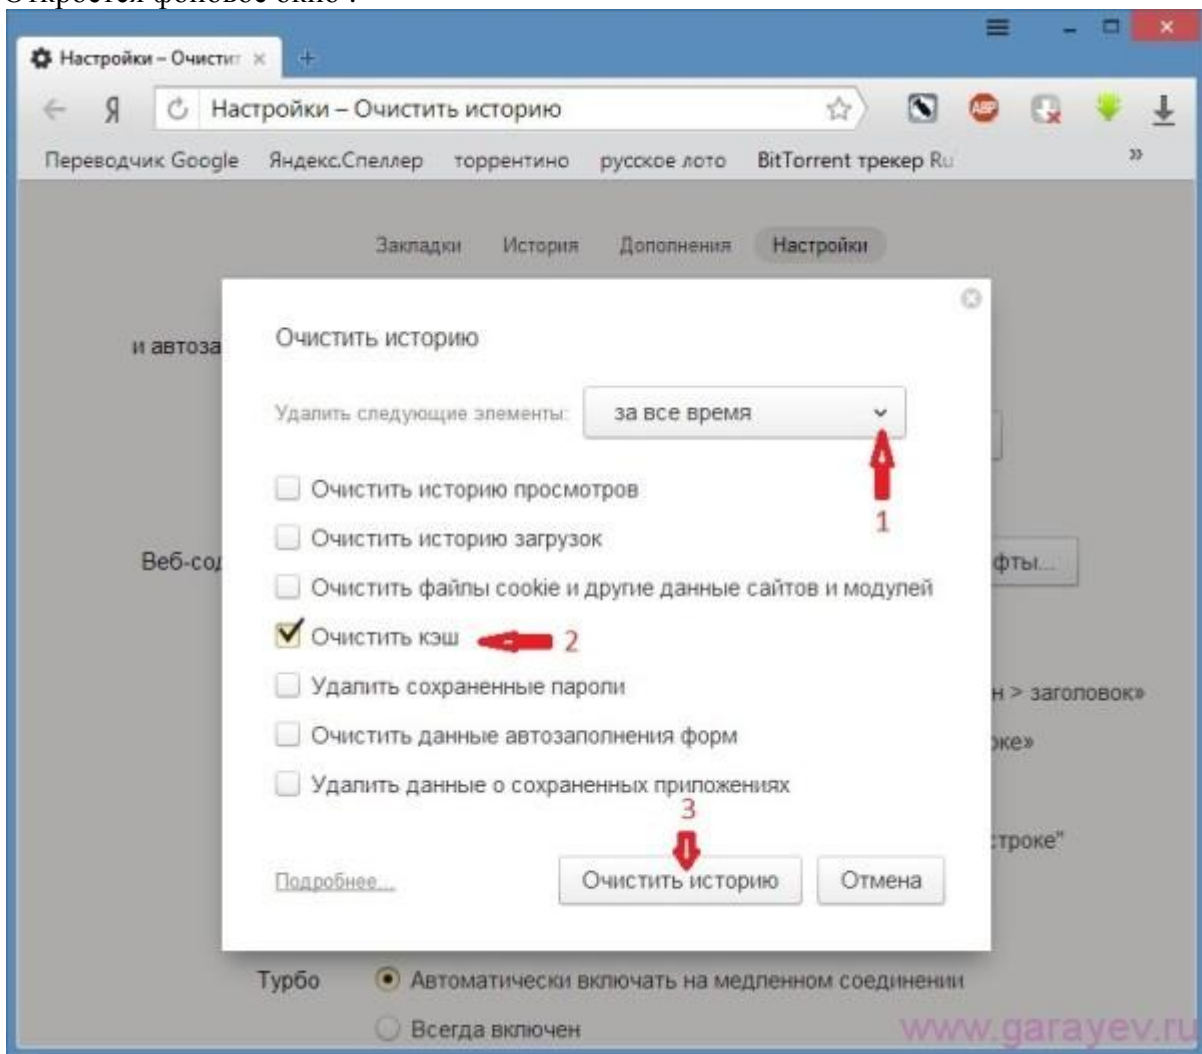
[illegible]

Настройки – Очистит ×

Я Настройки – Очистить историю

Переводчик Google Яндекс.Спеллер торрентино русское лото BitTorrent трекер Ru »

Закладки История Дополнения Настройки

и автоза

Очистить историю

Удалить следующие элементы: за все время

1

Очистить историю просмотров

Очистить историю загрузок

Веб-со

фты...

Очистить файлы cookie и другие данные сайтов и модулей

Очистить кэш 2

Удалить сохраненные пароли

н > заголовок»

Очистить данные автозаполнения форм

оке»

Удалить данные о сохраненных приложениях

3

строке"

Подробнее...

Очистить историю

Отмена

Турбо Автоматически включать на медленном соединении

Всегда включен

www.garayev.ru